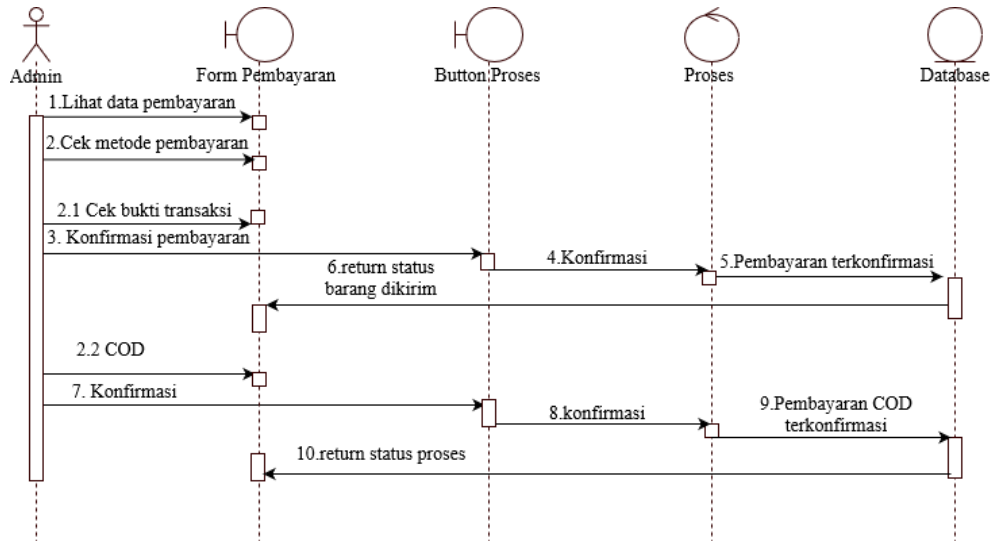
Admin

Form Pembayaran

Button Proses

Proses

Database

1.Lihat data pembayaran

2.Cek metode pembayaran

2.1 Cek bukti transaksi

3. Konfirmasi pembayaran

4.Konfirmasi

5.Pembayaran terkonfirmasi

6.return status barang dikirim

2.2 COD

7. Konfirmasi

8.konfirmasi

9.Pembayaran COD terkonfirmasi

10.return status proses